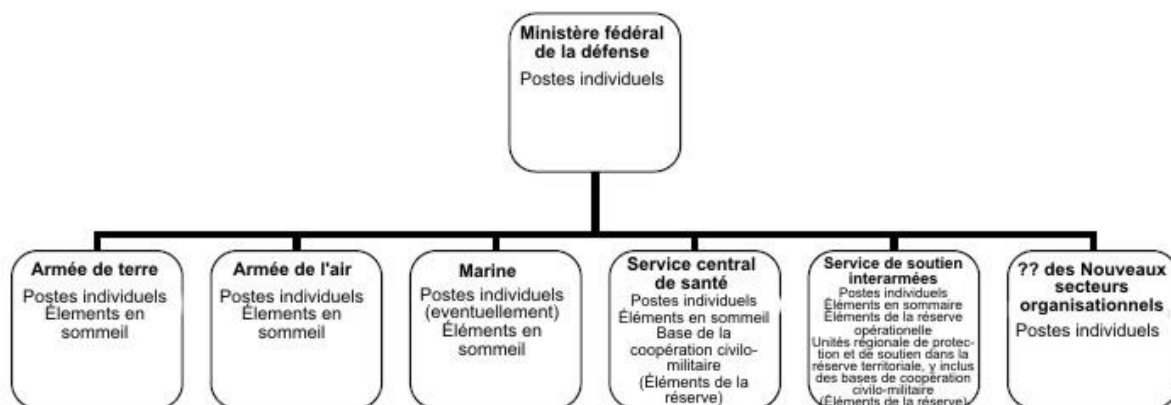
Ministère fédéral de la défense
Postes individuels

Armée de terre
Postes individuels
Élements en sommeil

Armée de l'air
Postes individuels
Élements en sommeil

Marine
Postes individuels (eventuellement)
Éléments en sommeil

Service central de santé
Postes individuels
Éléments en sommeil
Base de la coopération civilo-militaire
(Éléments de la réserve)

Service de soutien interarmées
Postes individuels
Éléments en sommaire
Éléments de la réserve opérationelle
Unités régionale de protection et de soutien dans la réserve territoriale, y inclus des bases de coopération civilo-militaire
(Éléments de la réserve)

?? des Nouveaux secteurs organisationnels
Postes individuels